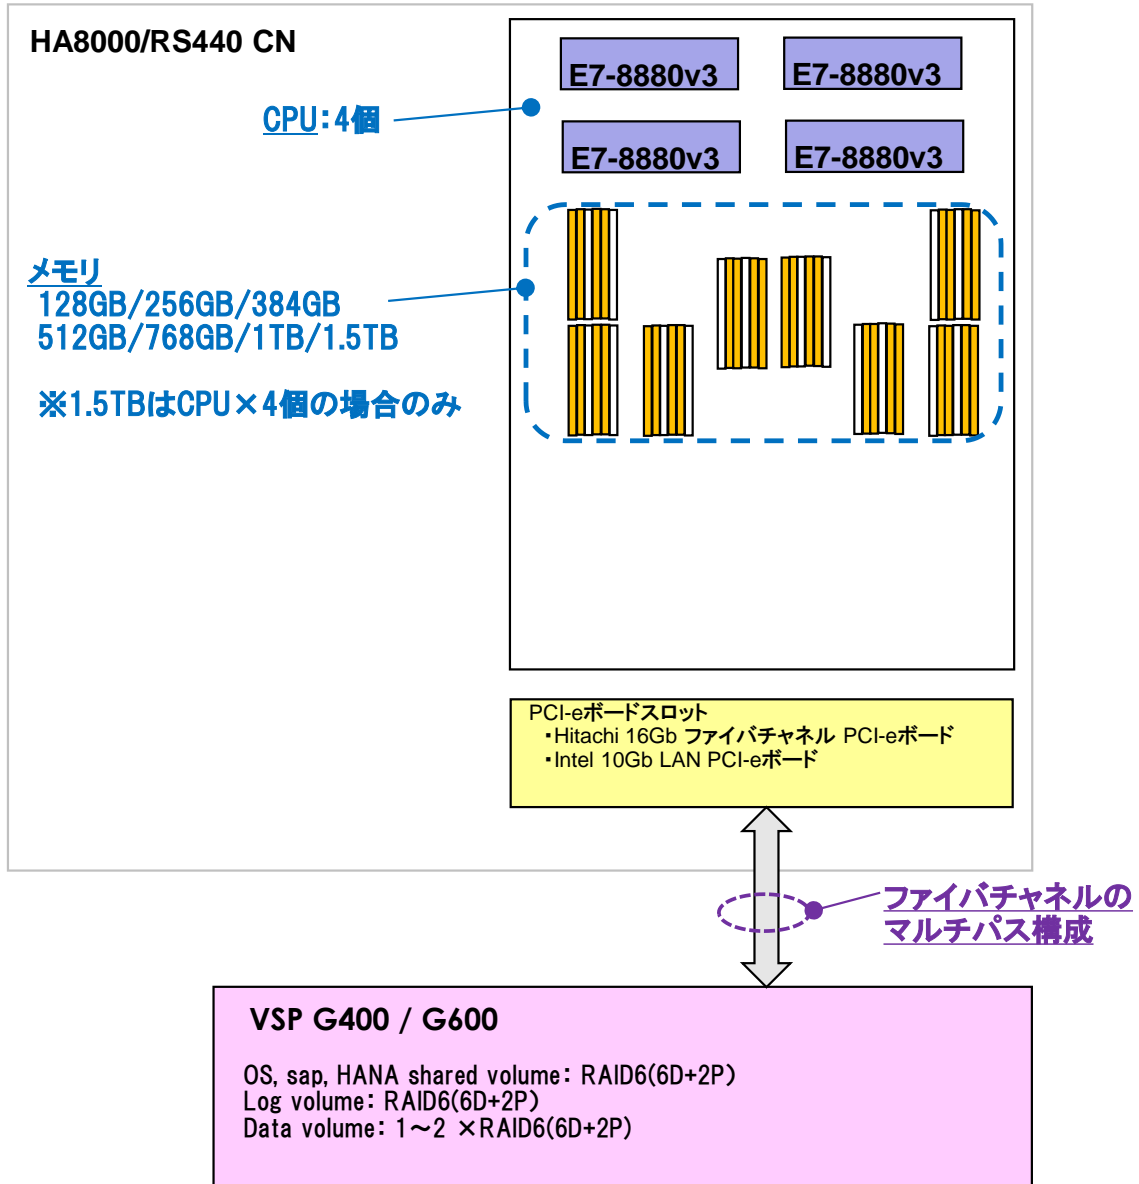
HA8000/RS440 CN

CPU:4個

E7-8880v3

E7-8880v3

E7-8880v3

E7-8880v3

メモリ
128GB/256GB/384GB
512GB/768GB/1TB/1.5TB

※1.5TBはCPU×4個の場合のみ

PCI-eボードスロット
・Hitachi 16Gb ファイバチャネル PCI-eボード
・Intel 10Gb LAN PCI-eボード

ファイバチャネルの
マルチパス構成

VSP G400 / G600

OS, sap, HANA shared volume: RAID6(6D+2P)
Log volume: RAID6(6D+2P)
Data volume: 1～2 ×RAID6(6D+2P)